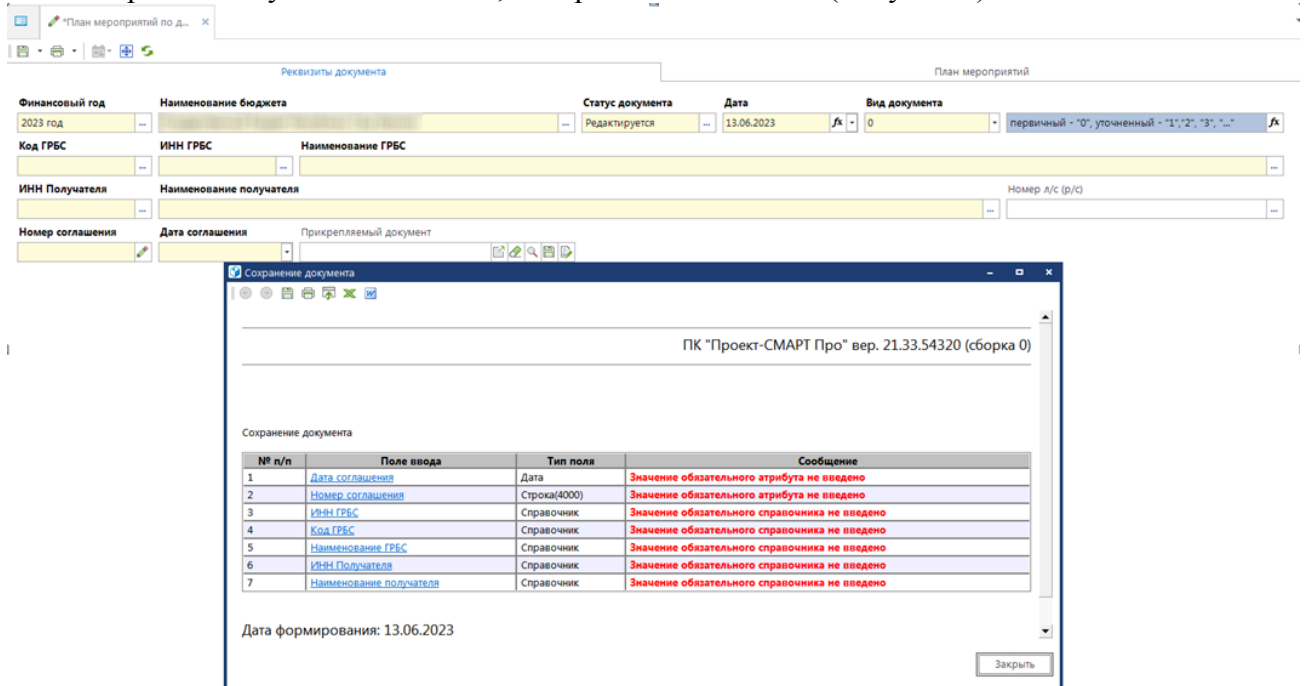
*План мероприятий по д...

Реквизиты документа

План мероприятий

Финансовый год
2023 год

Наименование бюджета
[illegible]

Статус документа
Редактируется

Дата
13.06.2023

Вид документа
0

первичный - "0", уточненный - "1","2", "3", "..."

Код ГРБС

ИНН ГРБС

Наименование ГРБС

ИНН Получателя

Наименование получателя

Номер л/с (р/с)

Номер соглашения

Дата соглашения

Прикрепляемый документ

Сохранение документа

ПК "Проект-СМАРТ Про" вер. 21.33.54320 (сборка 0)

Сохранение документа

| № п/п | Поле ввода | Тип поля | Сообщение |
|---|---|---|---|
| 1 | Дата соглашения | Дата | Значение обязательного атрибута не введено |
| 2 | Номер соглашения | Строка(4000) | Значение обязательного атрибута не введено |
| 3 | ИНН ГРБС | Справочник | Значение обязательного справочника не введено |
| 4 | Код ГРБС | Справочник | Значение обязательного справочника не введено |
| 5 | Наименование ГРБС | Справочник | Значение обязательного справочника не введено |
| 6 | ИНН Получателя | Справочник | Значение обязательного справочника не введено |
| 7 | Наименование получателя | Справочник | Значение обязательного справочника не введено |

Дата формирования: 13.06.2023

Закрыть